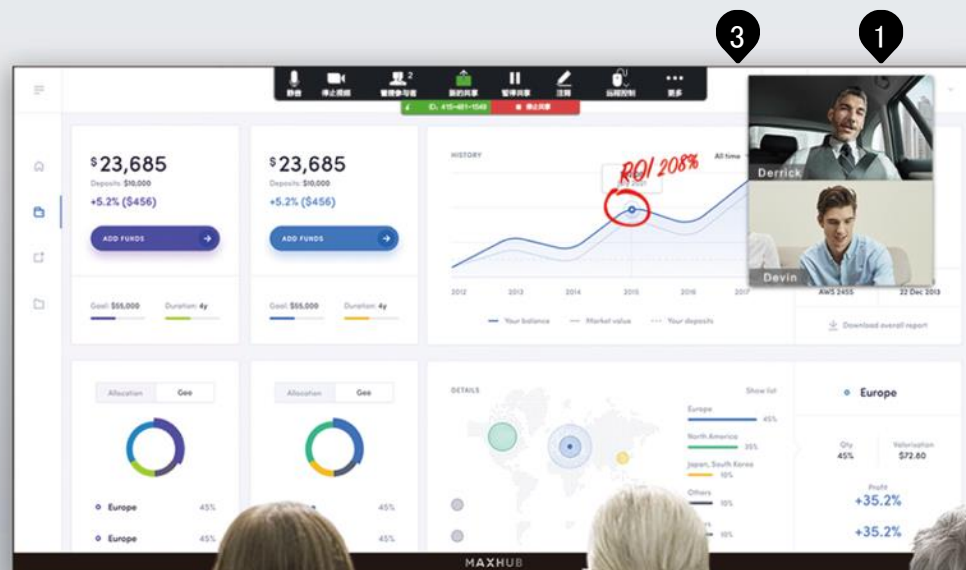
3

1

静音 停止视频 管理参与者 2 新的共享 暂停共享 注释 远程控制 更多

ID: 415-481-1549 停止共享

$23,685
Deposits: $10,000
+5.2% ($456)
ADD FUNDS

Goal: $55,000 Duration: 4y

$23,685
Deposits: $10,000
+5.2% ($456)
ADD FUNDS

Goal: $55,000 Duration: 4y

HISTORY

ROI 208%

All time

2012 2013 2014 2015 2016 2017

Your balance Market value Your deposits

Derrick

Devin

AWS 2455 22 Dec 2013

Download overall report

Allocation Geo

Europe 45%
Europe 45%

Allocation Geo

45%
45%

DETAILS

Show list

Europe 45%
North America 35%
Japan, South Korea 10%
Others 10%
10%

Europe

Qty 45%
Valorisation $72.80

Profit
+35.2%
+35.2%

MAXHUB